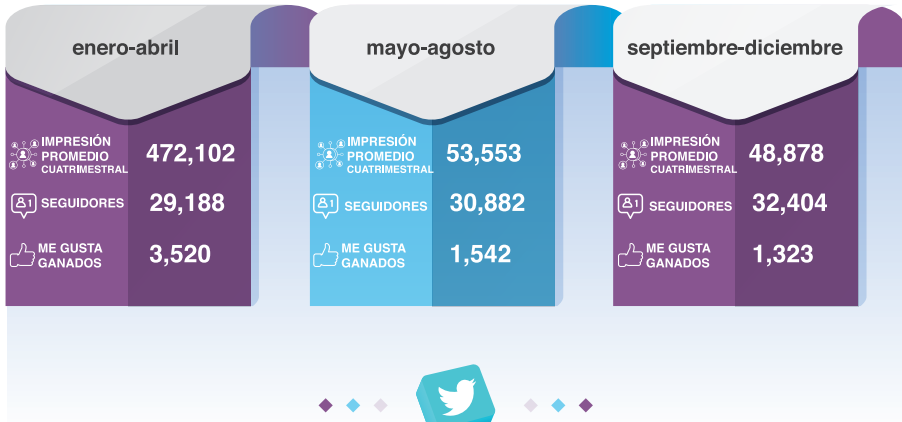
enero-abril

IMPRESIÓN PROMEDIO CUATRIMESTRAL 472,102

SEGUIDORES 29,188

ME GUSTA GANADOS 3,520

mayo-agosto

IMPRESIÓN PROMEDIO CUATRIMESTRAL 53,553

SEGUIDORES 30,882

ME GUSTA GANADOS 1,542

septiembre-diciembre

IMPRESIÓN PROMEDIO CUATRIMESTRAL 48,878

SEGUIDORES 32,404

ME GUSTA GANADOS 1,323